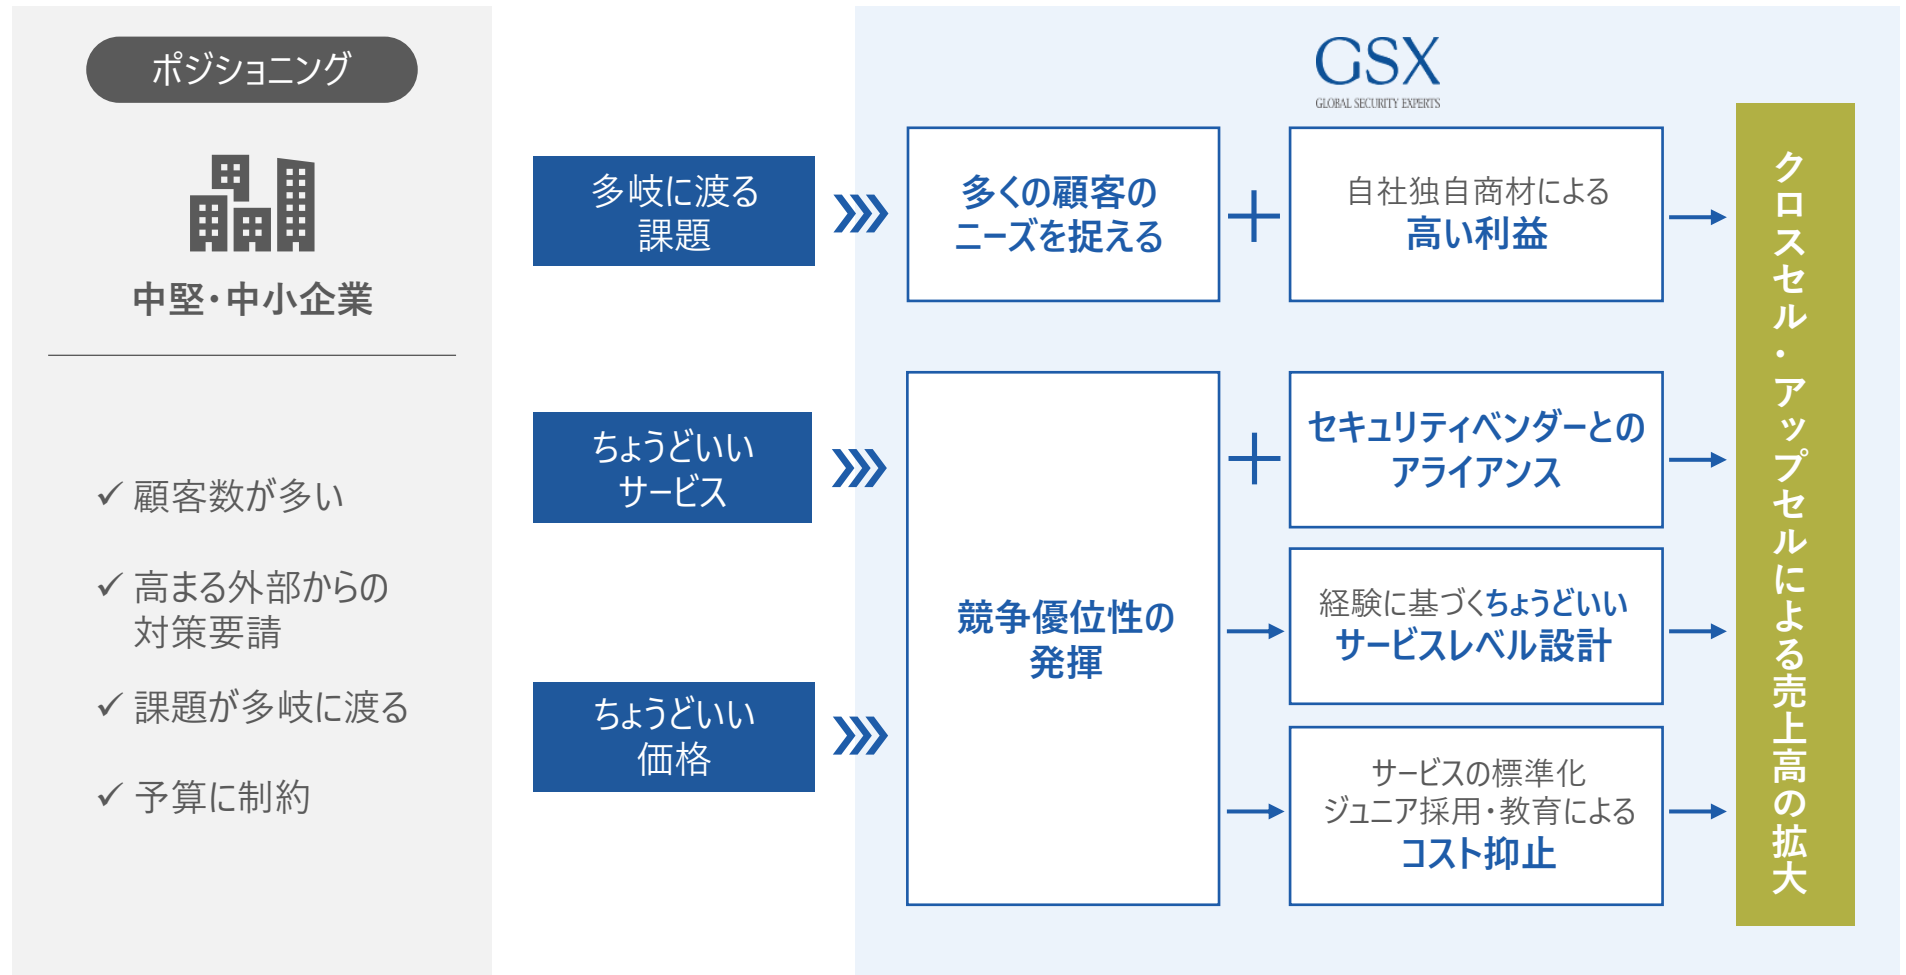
ポジショニング

中堅・中小企業

✓ 顧客数が多い

✓ 高まる外部からの対策要請

✓ 課題が多岐に渡る

✓ 予算に制約

多岐に渡る課題

ちょうどいいサービス

ちょうどいい価格

GSX
GLOBAL SECURITY EXPERTS

多くの顧客のニーズを捉える

自社独自商材による
高い利益

競争優位性の発揮

セキュリティベンダーとのアライアンス

経験に基づくちょうどいい
サービスレベル設計

サービスの標準化
ジュニア採用・教育による
コスト抑止

クロスセル・アップセルによる売上高の拡大